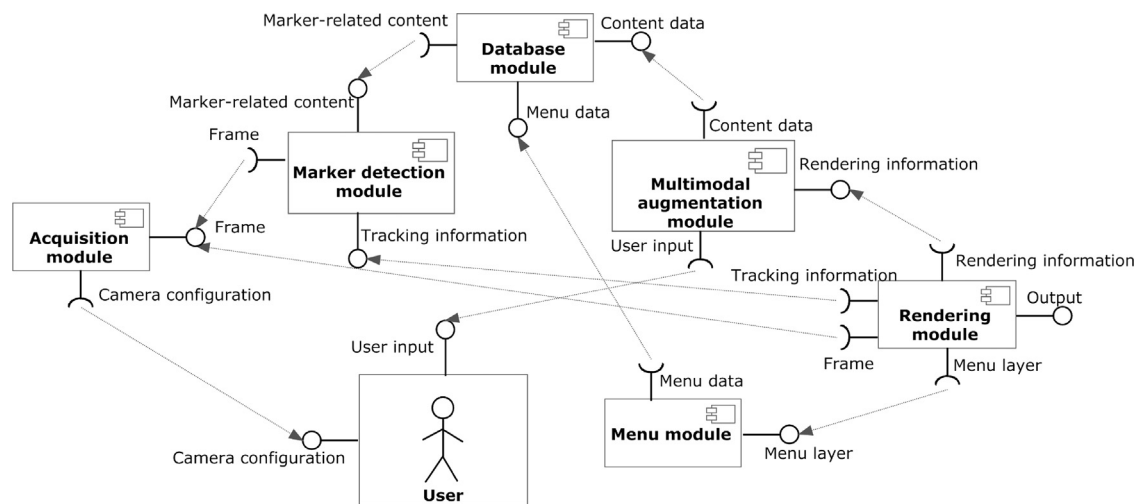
Marker-related content

Database module

Content data

Marker-related content

Menu data

Content data

Frame

Marker detection module

Multimodal augmentation module

Rendering information

Acquisition module

Frame

Tracking information

User input

Rendering information

Tracking information

Camera configuration

Output

Rendering module

User input

Frame

Menu layer

Menu data

Menu module

Camera configuration

Menu layer

User